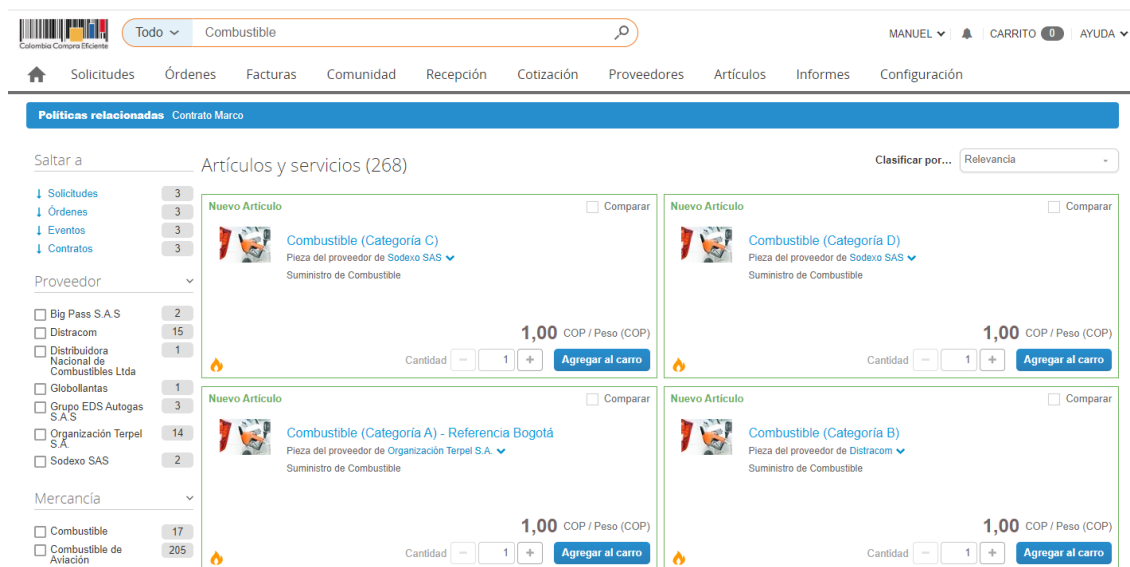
Colombia Compra Eficiente

Todo

Combustible

MANUEL | CARRITO 0 | AYUDA

Solicitudes Órdenes Facturas Comunidad Recepción Cotización Proveedores Artículos Informes Configuración

Políticas relacionadas Contrato Marco

Saltar a

Solicitudes 3
Órdenes 3
Eventos 3
Contratos 3

Proveedor

Big Pass S.A.S 2
Distracom 15
Distribuidora Nacional de Combustibles Ltda 1
Globollantas 1
Grupo EDS Autogas S.A.S 3
Organización Terpel S.A. 14
Sodexo SAS 2

Mercancía

Combustible 17
Combustible de Aviación 205

Artículos y servicios (268)

Clasificar por... Relevancia

Nuevo Artículo
Comparar
Combustible (Categoría C)
Pieza del proveedor de Sodexo SAS
Suministro de Combustible
1,00 COP / Peso (COP)
Cantidad 1 Agregar al carro

Nuevo Artículo
Comparar
Combustible (Categoría D)
Pieza del proveedor de Sodexo SAS
Suministro de Combustible
1,00 COP / Peso (COP)
Cantidad 1 Agregar al carro

Nuevo Artículo
Comparar
Combustible (Categoría A) - Referencia Bogotá
Pieza del proveedor de Organización Terpel S.A.
Suministro de Combustible
1,00 COP / Peso (COP)
Cantidad 1 Agregar al carro

Nuevo Artículo
Comparar
Combustible (Categoría B)
Pieza del proveedor de Distracom
Suministro de Combustible
1,00 COP / Peso (COP)
Cantidad 1 Agregar al carro